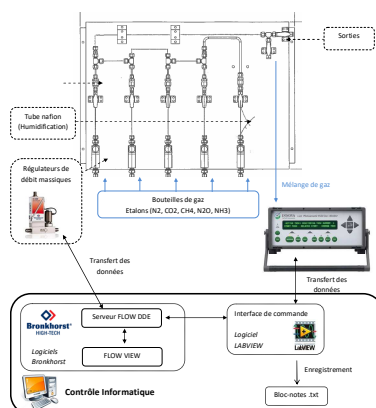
Sorties

Tube nafion (Humidification)

Régulateurs de débit massiques

Bouteilles de gaz
Etalons (N2, CO2, CH4, N2O, NH3)

Mélange de gaz

Transfert des données

Transfert des données

Bronkhorst HIGH-TECH

Serveur FLOW DDE

FLOW VIEW

Logiciels Bronkhorst

Interface de commande

Logiciel LABVIEW

LabVIEW

Enregistrement

Bloc-notes .txt

Contrôle Informatique